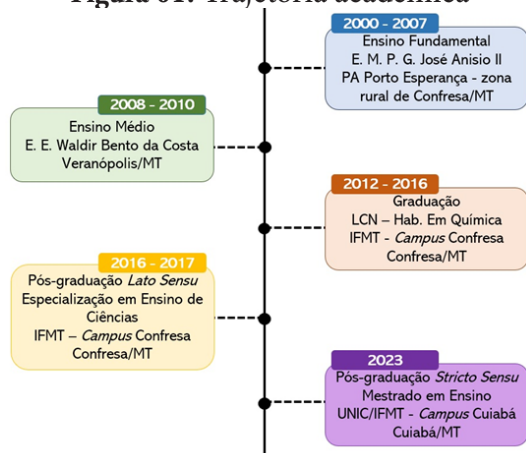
Figura 01: Trajetória acadêmica

2000 - 2007
Ensino Fundamental
E. M. P. G. José Anisio II
PA Porto Esperança - zona rural de Confresa/MT

2008 - 2010
Ensino Médio
E. E. Waldir Bento da Costa
Veranópolis/MT

2012 - 2016
Graduação
LCN – Hab. Em Química
IFMT - *Campus* Confresa
Confresa/MT

2016 - 2017
Pós-graduação *Lato Sensu*
Especialização em Ensino de Ciências
IFMT – *Campus* Confresa
Confresa/MT

2023
Pós-graduação *Stricto Sensu*
Mestrado em Ensino
UNIC/IFMT - *Campus* Cuiabá
Cuiabá/MT